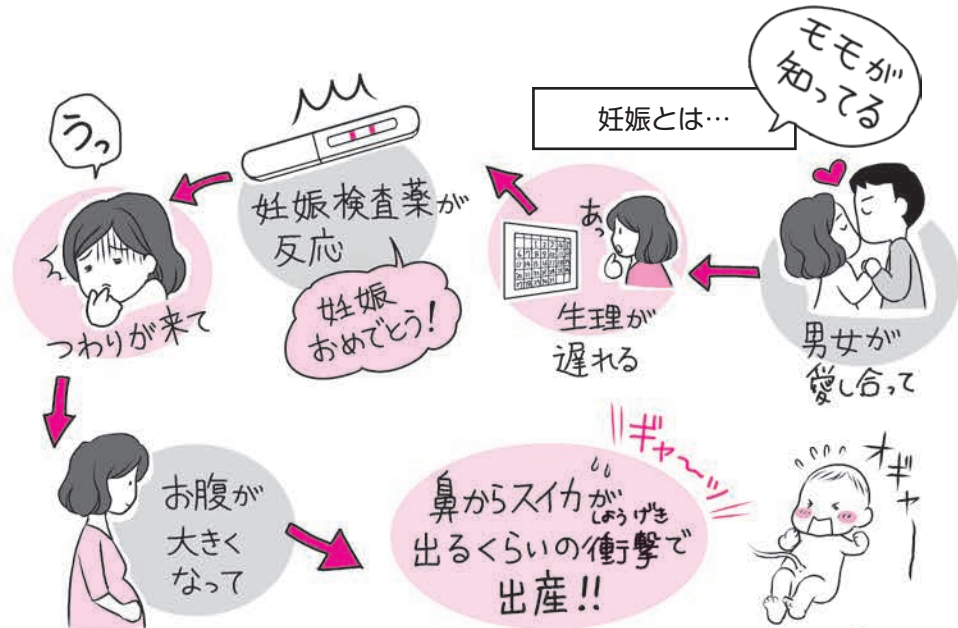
妊娠とは…

モモが知ってる

うっ

つわりが来て

妊娠検査薬が反応

妊娠おめでとう!

あっ

生理が遅れる

男女が愛し合って

お腹が大きくなって

ギャ〜ッ

鼻からスイカが出るくらいの衝撃で出産!!

しょうげき

オギャー